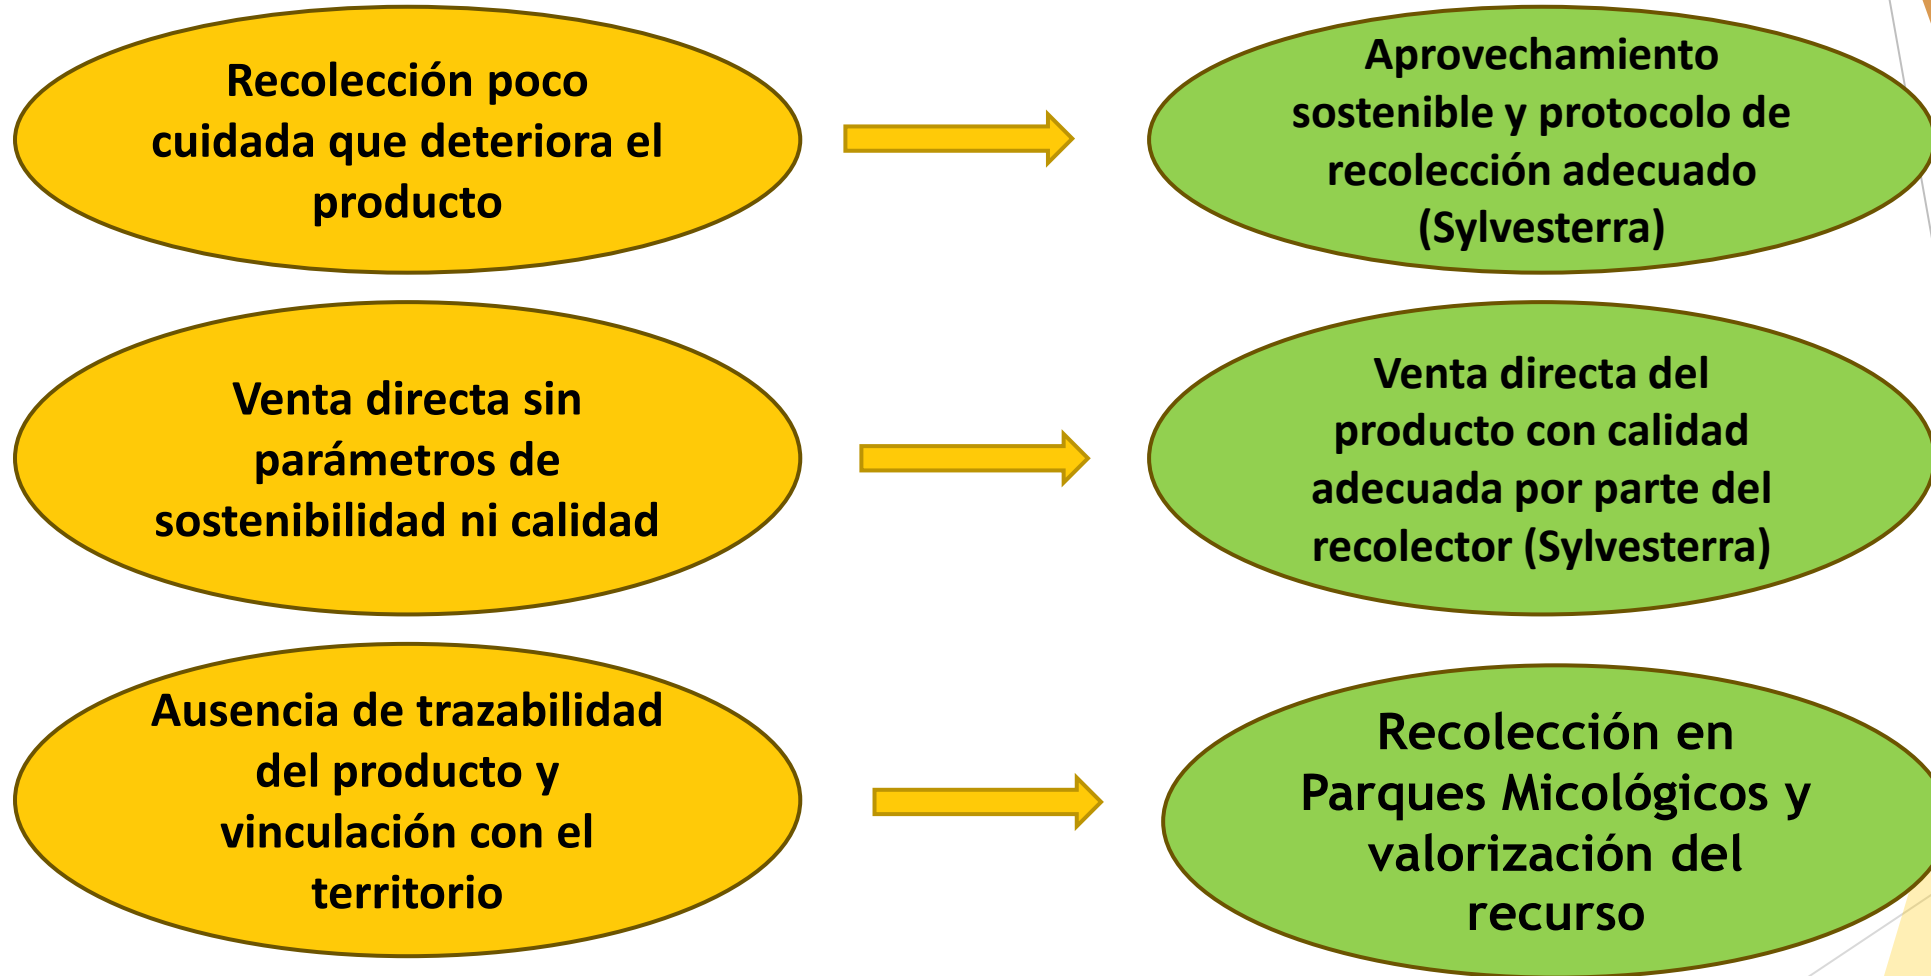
Recolección poco cuidada que deteriora el producto

Aprovechamiento sostenible y protocolo de recolección adecuado (Sylvesterra)

Venta directa sin parámetros de sostenibilidad ni calidad

Venta directa del producto con calidad adecuada por parte del recolector (Sylvesterra)

Ausencia de trazabilidad del producto y vinculación con el territorio

Recolección en Parques Micológicos y valorización del recurso